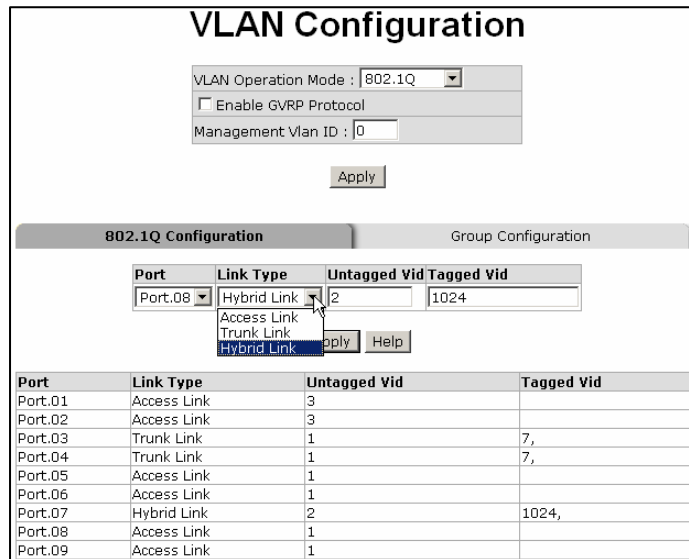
VLAN Configuration

VLAN Operation Mode : 802.1Q

☐ Enable GVRP Protocol

Management Vlan ID : 0

Apply

802.1Q Configuration

Group Configuration

| Port | Link Type | Untagged Vid | Tagged Vid |
|---|---|---|---|
| Port.08 | Hybrid Link | 2 | 1024 |

Access Link
Trunk Link
Hybrid Link

pply Help

| Port | Link Type | Untagged Vid | Tagged Vid |
|---|---|---|---|
| Port.01 | Access Link | 3 | |
| Port.02 | Access Link | 3 | |
| Port.03 | Trunk Link | 1 | 7, |
| Port.04 | Trunk Link | 1 | 7, |
| Port.05 | Access Link | 1 | |
| Port.06 | Access Link | 1 | |
| Port.07 | Hybrid Link | 2 | 1024, |
| Port.08 | Access Link | 1 | |
| Port.09 | Access Link | 1 | |